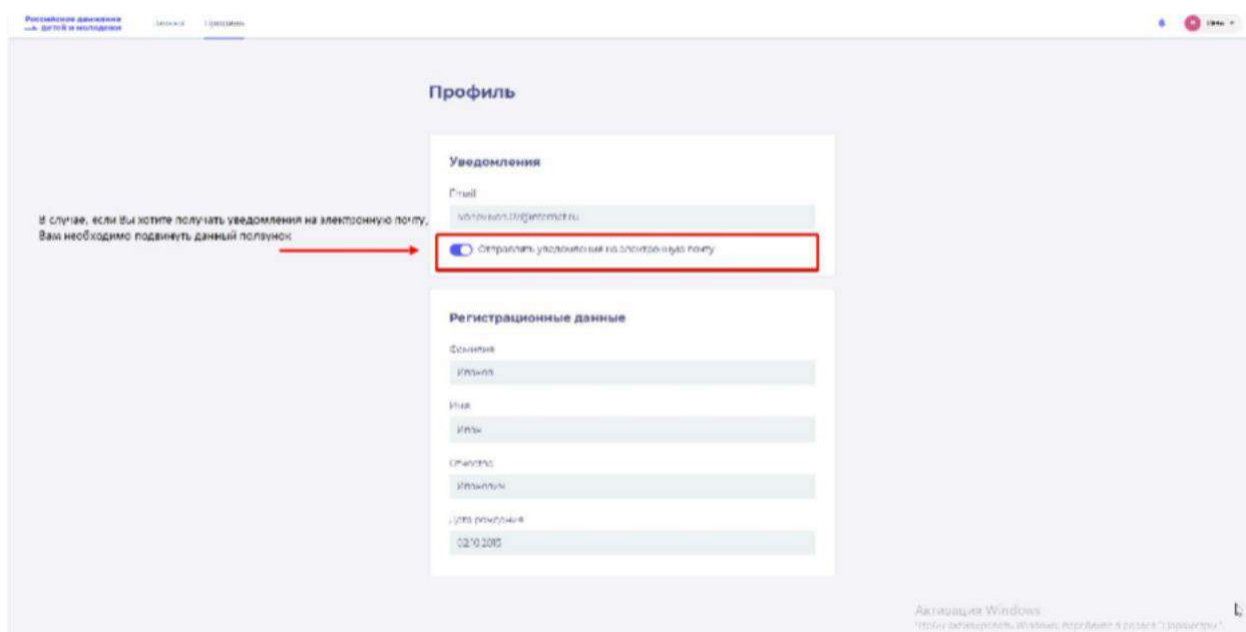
Российское движение детей и молодежи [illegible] Профиль

Профиль

Уведомления

Email

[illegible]

Отправлять уведомления на электронную почту

В случае, если Вы хотите получать уведомления на электронную почту, Вам необходимо подвинуть данный ползунок

Регистрационные данные

Фамилия

Иванов

Имя

Илья

Отчество

Иванович

Дата рождения

02.10.2015

Активация Windows

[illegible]